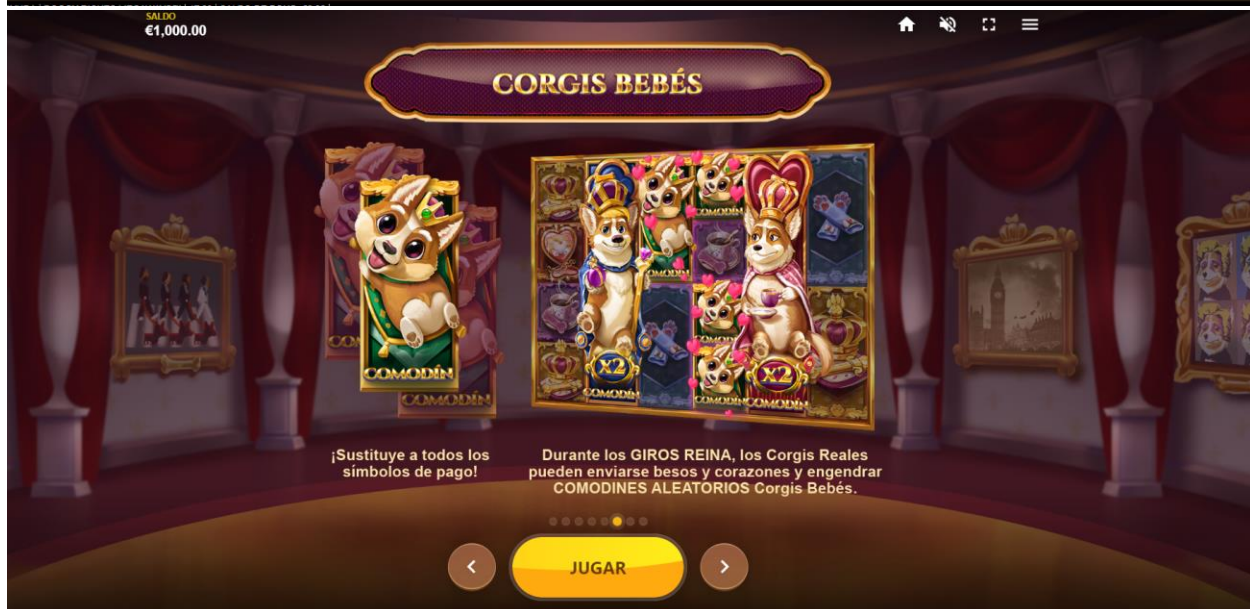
SALDO
€1,000.00

CORGIS BEBÉS

COMODÍN
COMODÍN
COMODÍN

COMODÍN
COMODÍN
X2
COMODÍN
COMODÍN
X2
COMODÍN

¡Sustituye a todos los símbolos de pago!

Durante los GIROS REINA, los Corgis Reales pueden enviarse besos y corazones y engendrar COMODINES ALEATORIOS Corgis Bebés.

JUGAR